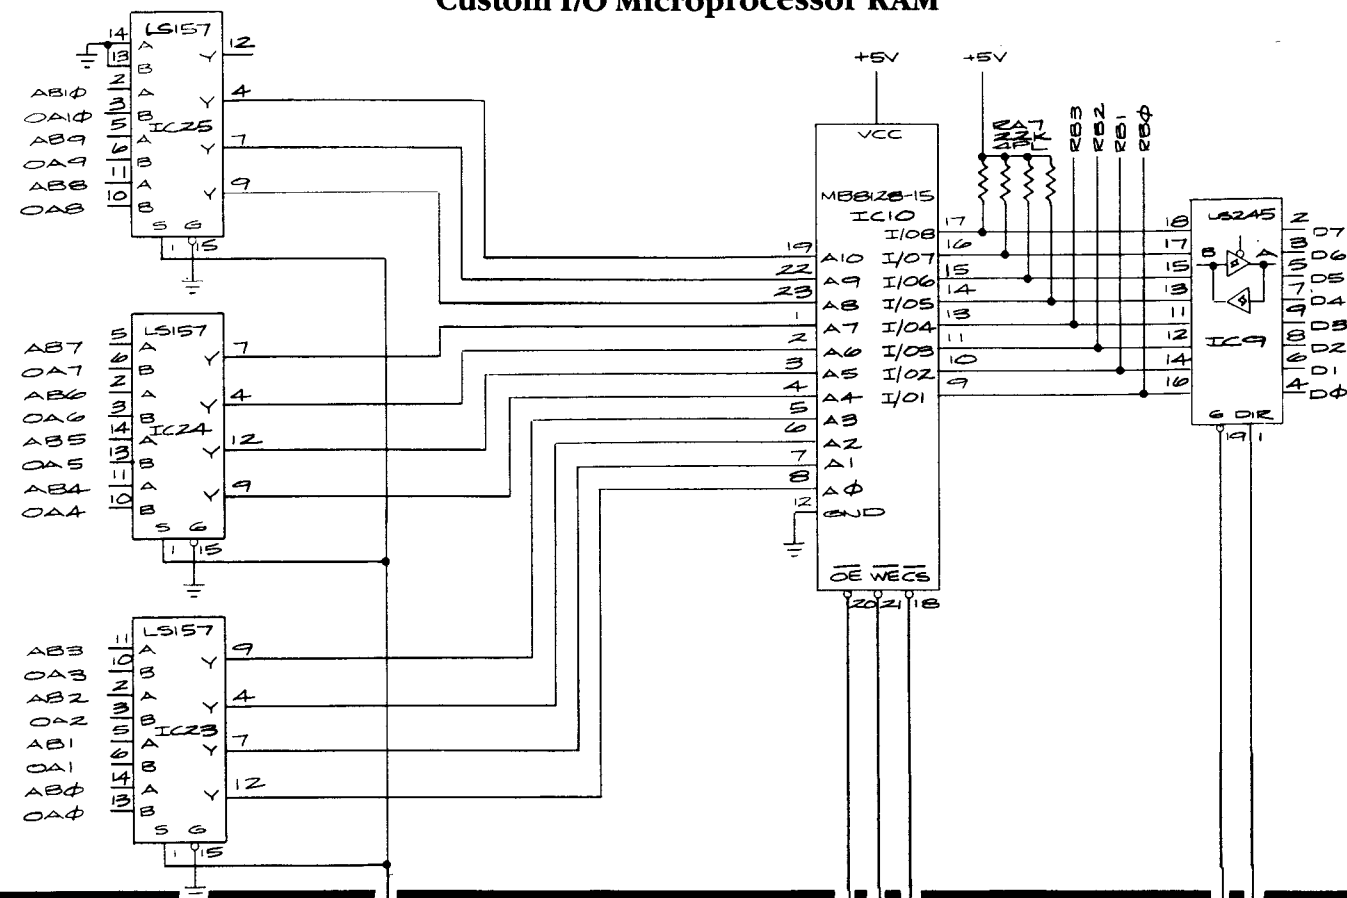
Custom I/O Microprocessor RAM

14 LS157
13 A
B
2 A
ABIΦ 3 B
OAIΦ 5 IC25
AB9 6 A
OA9 11 B
AB8 10 A
OA8 B
S G
1 15
Y 12
Y 4
Y 7
Y 9

5 LS157
AB7 6 A
OA7 2 B
AB6 3 A
OA6 14 B
AB5 13 IC24
OA5 11 A
AB4 10 B
OA4 A
B
S G
1 15
Y 7
Y 4
Y 12
Y 9

11 LS157
AB3 10 A
OA3 2 B
AB2 3 A
OA2 5 B
AB1 6 IC23
OA1 14 A
ABΦ 13 B
OAΦ A
B
S G
1 15
Y 9
Y 4
Y 7
Y 12

+5V
VCC
MB8128-15
IC10
19 A10
22 A9
23 A8
1 A7
2 A6
3 A5
4 A4
5 A3
6 A2
7 A1
8 AΦ
12 GND
17 I/08
16 I/07
15 I/06
14 I/05
13 I/04
11 I/03
10 I/02
9 I/01
$\overline{OE}$ $\overline{WE}$ $\overline{CS}$
20 21 18

+5V
RA7
22K
4PL
RB3
RB2
RB1
RBΦ

LS245
18 17 15 13 11 12 14 16
B A
IC9
2 D7
3 D6
5 D5
7 D4
9 D3
8 D2
6 D1
4 DΦ
G DIR
19 1